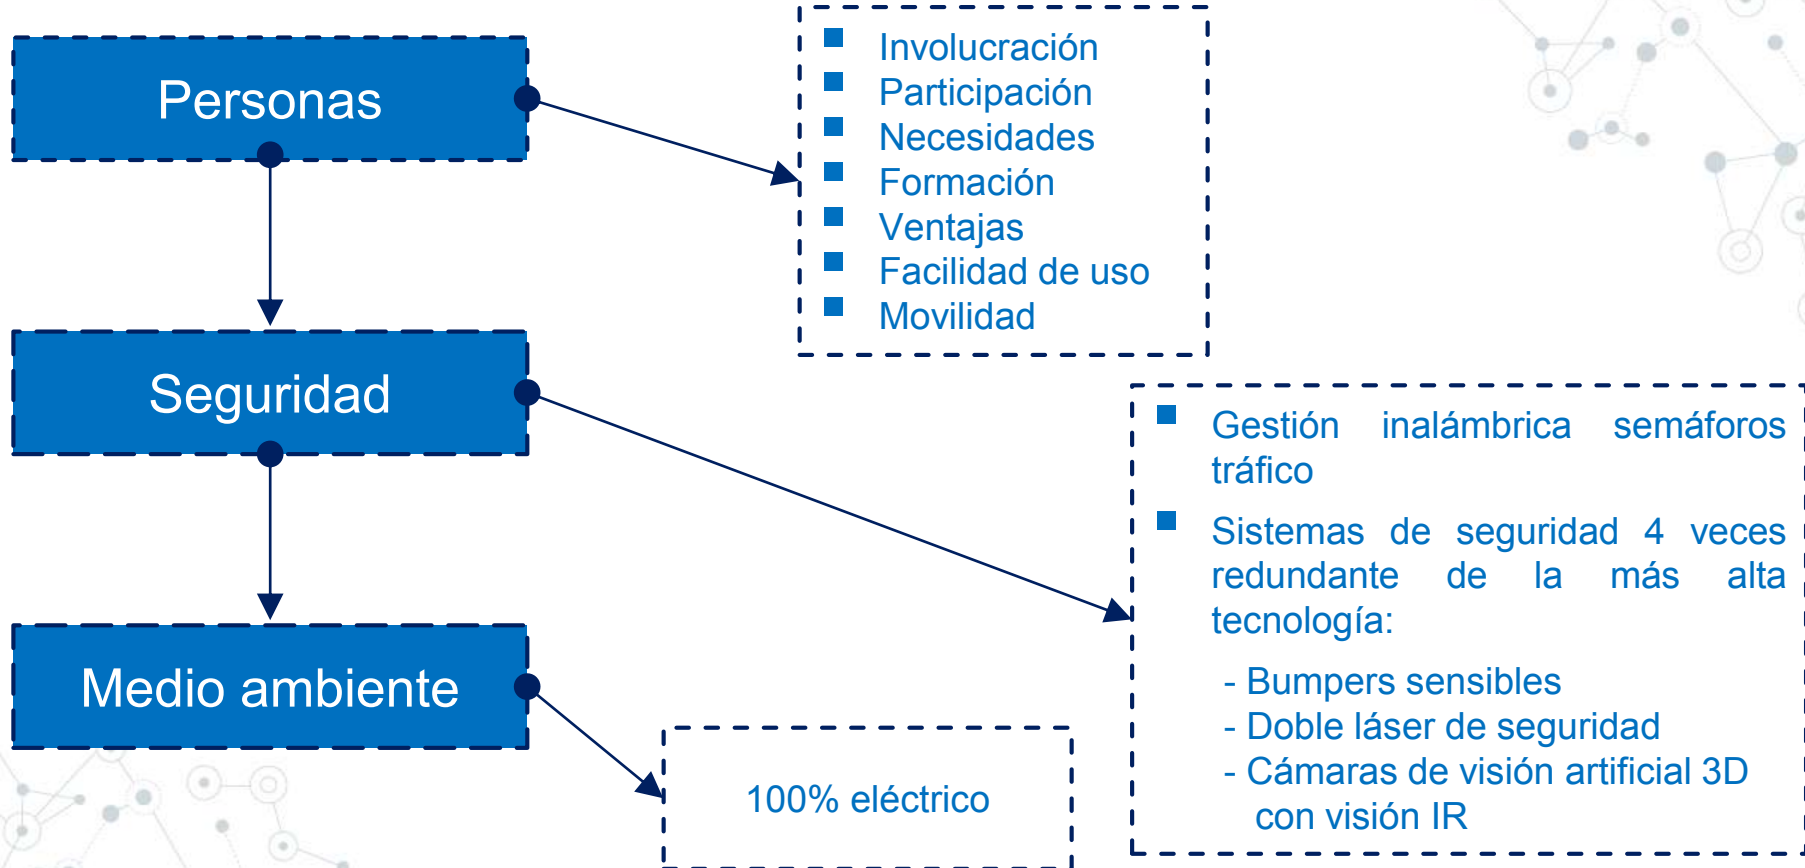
Personas

Seguridad

Medio ambiente

Involucración
Participación
Necesidades
Formación
Ventajas
Facilidad de uso
Movilidad

Gestión inalámbrica semáforos tráfico

Sistemas de seguridad 4 veces redundante de la más alta tecnología:

- Bumpers sensibles
- Doble láser de seguridad
- Cámaras de visión artificial 3D con visión IR

100% eléctrico